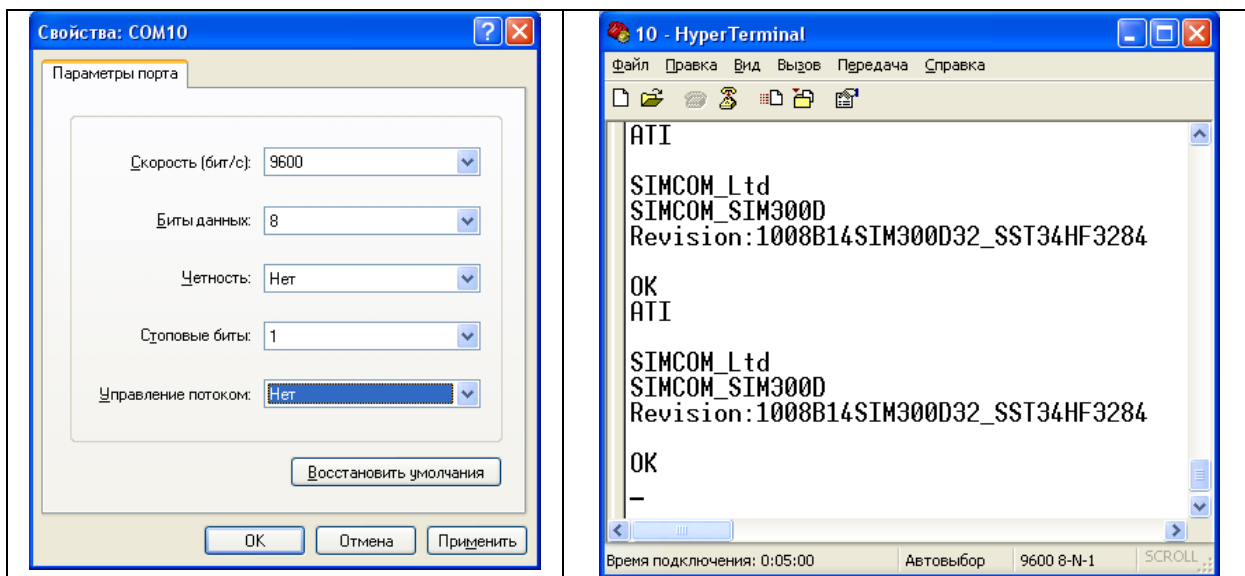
Свойства: COM10

Параметры порта

Скорость (бит/с): 9600

Биты данных: 8

Четность: Нет

Стоповые биты: 1

Управление потоком: Нет

Восстановить умолчания

OK Отмена Применить

10 - HyperTerminal

Файл Правка Вид Вызов Передача Справка

ATI

SIMCOM_Ltd
SIMCOM_SIM300D
Revision:1008B14SIM300D32_SST34HF3284

OK
ATI

SIMCOM_Ltd
SIMCOM_SIM300D
Revision:1008B14SIM300D32_SST34HF3284

OK
_

Время подключения: 0:05:00 Автовыбор 9600 8-N-1 SCROLL